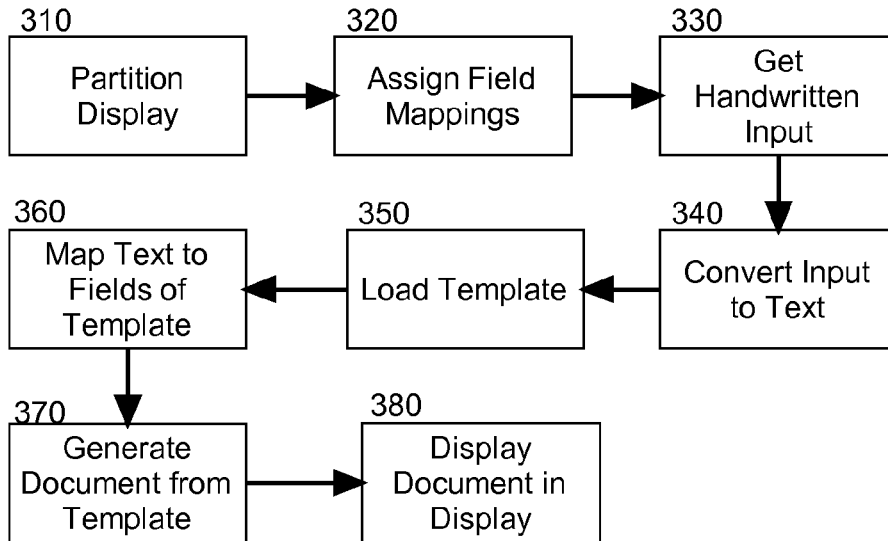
310
Partition Display

320
Assign Field Mappings

330
Get Handwritten Input

340
Convert Input to Text

350
Load Template

360
Map Text to Fields of Template

370
Generate Document from Template

380
Display Document in Display